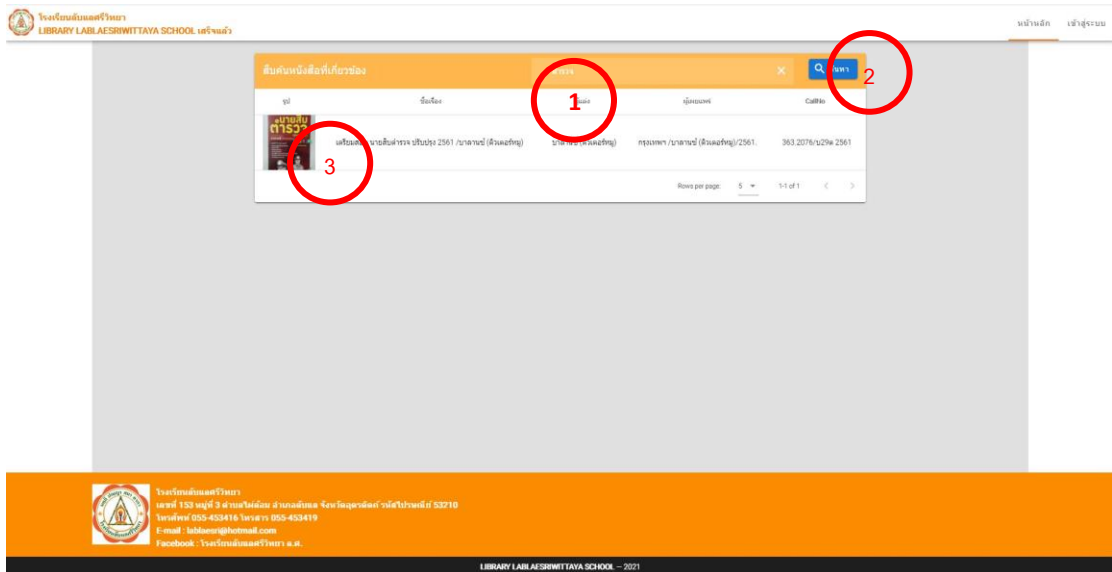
โรงเรียนลับแลศรีวิทยา
LIBRARY LABLAESRIWITTAYA SCHOOL เสร็จแล้ว

หน้าหลัก เข้าสู่ระบบ

สืบค้นหนังสือที่เกี่ยวข้อง

ตำรวจ

ค้นหา

2

| รูป | ชื่อเรื่อง | ผู้แต่ง | พิมพลักษณ์ | CallNo |
|---|---|---|---|---|
| นายสิบ ตำรวจ | เตรียมสอบ นายสิบตำรวจ ปรับปรุง 2561 /บาลานซ์ (ติวเตอร์หมู) | บาลานซ์ (ติวเตอร์หมู) | กรุงเทพฯ /บาลานซ์ (ติวเตอร์หมู)/2561. | 363.2076/บ29ต 2561 |

1

3

Rows per page: 5 1-1 of 1

โรงเรียนลับแลศรีวิทยา
เลขที่ 153 หมู่ที่ 3 ตำบลไผ่ล้อม อำเภอลับแล จังหวัดอุตรดิตถ์ รหัสไปรษณีย์ 53210
โทรศัพท์ 055-453416 โทรสาร 055-453419
E-mail : lablaesri@hotmail.com
Facebook : โรงเรียนลับแลศรีวิทยา ส.ศ.

LIBRARY LABLAESRIWITTAYA SCHOOL — 2021